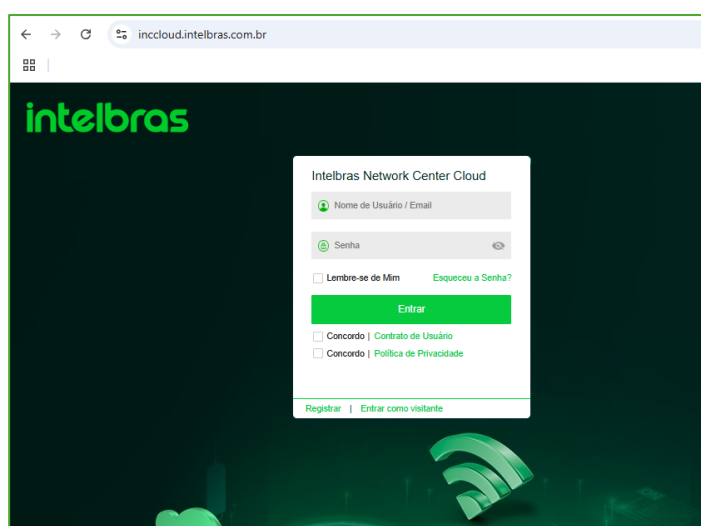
inccloud.intelbras.com.br

intelbras

Intelbras Network Center Cloud

Nome de Usuário / Email

Senha

Lembre-se de Mim

Esqueceu a Senha?

Entrar

Concordo | Contrato de Usuário

Concordo | Política de Privacidade

Registrar | Entrar como visitante